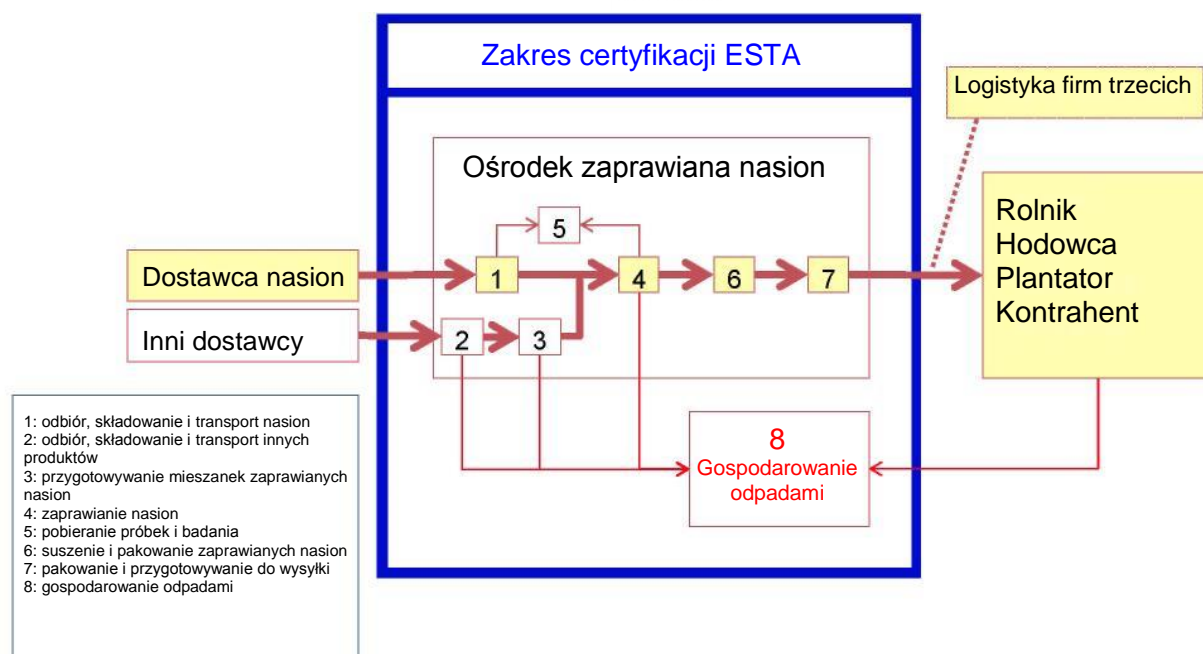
Zakres certyfikacji ESTA

Logistyka firm trzecich

Ośrodek zaprawiana nasion

5

Dostawca nasion

1

4

6

7

Inni dostawcy

2

3

Rolnik
Hodowca
Plantator
Kontrahent

8
Gospodarowanie odpadami

1: odbiór, składowanie i transport nasion
2: odbiór, składowanie i transport innych produktów
3: przygotowywanie mieszanek zaprawianych nasion
4: zaprawianie nasion
5: pobieranie próbek i badania
6: suszenie i pakowanie zaprawianych nasion
7: pakowanie i przygotowywanie do wysyłki
8: gospodarowanie odpadami